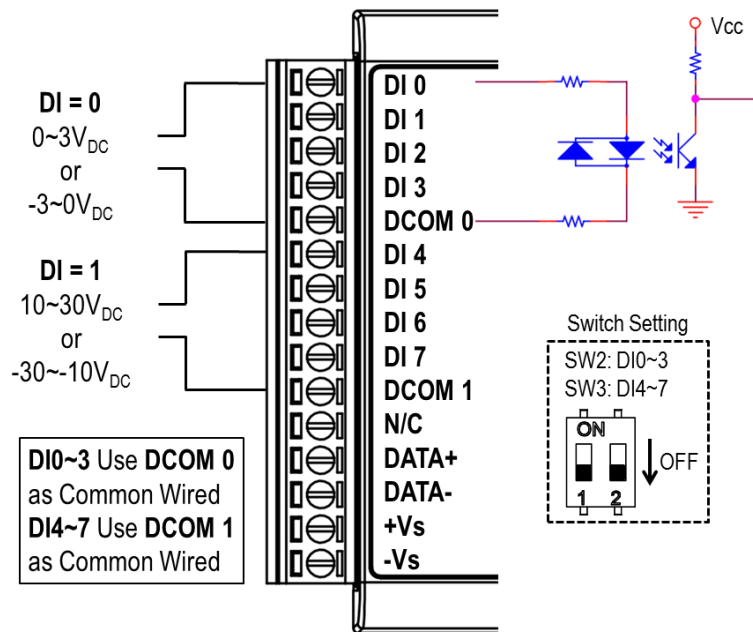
DI = 0
0~3$V_{DC}$
or
-3~0$V_{DC}$

DI = 1
10~30$V_{DC}$
or
-30~-10$V_{DC}$

DI0~3 Use DCOM 0 as Common Wired
DI4~7 Use DCOM 1 as Common Wired

DI 0
DI 1
DI 2
DI 3
DCOM 0
DI 4
DI 5
DI 6
DI 7
DCOM 1
N/C
DATA+
DATA-
+Vs
-Vs

Vcc

Switch Setting
SW2: DI0~3
SW3: DI4~7
ON
1 2
OFF